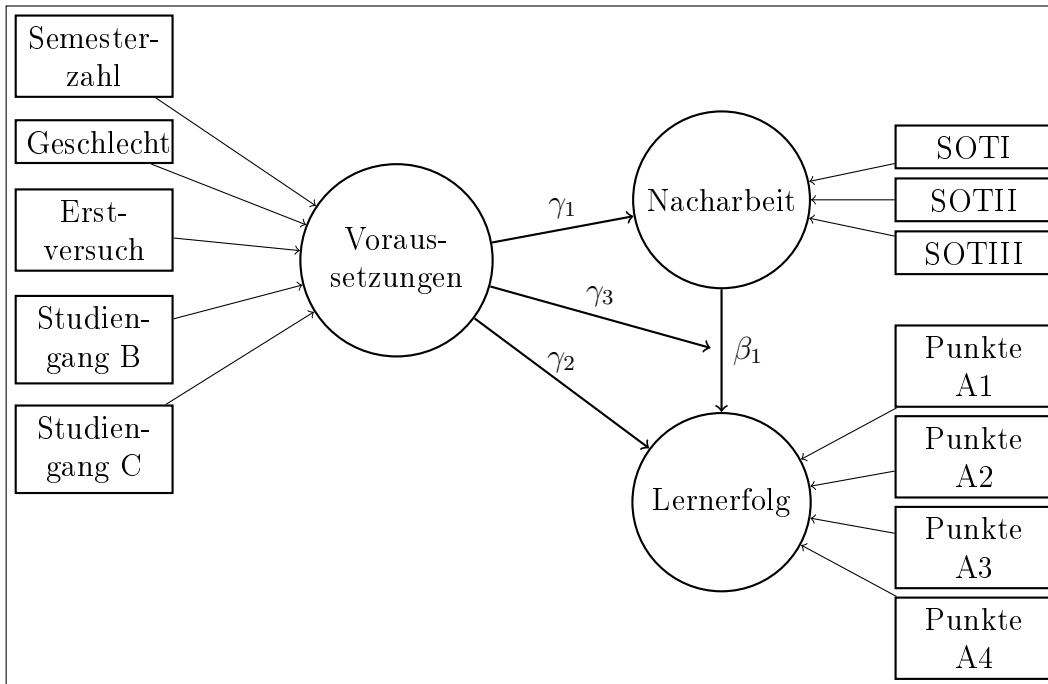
Semesterzahl

Geschlecht

Erstversuch

Studiengang B

Studiengang C

Voraussetzungen

$\gamma_1$

$\gamma_3$

$\gamma_2$

Nacharbeit

$\beta_1$

Lernerfolg

SOTI

SOTII

SOTIII

Punkte A1

Punkte A2

Punkte A3

Punkte A4